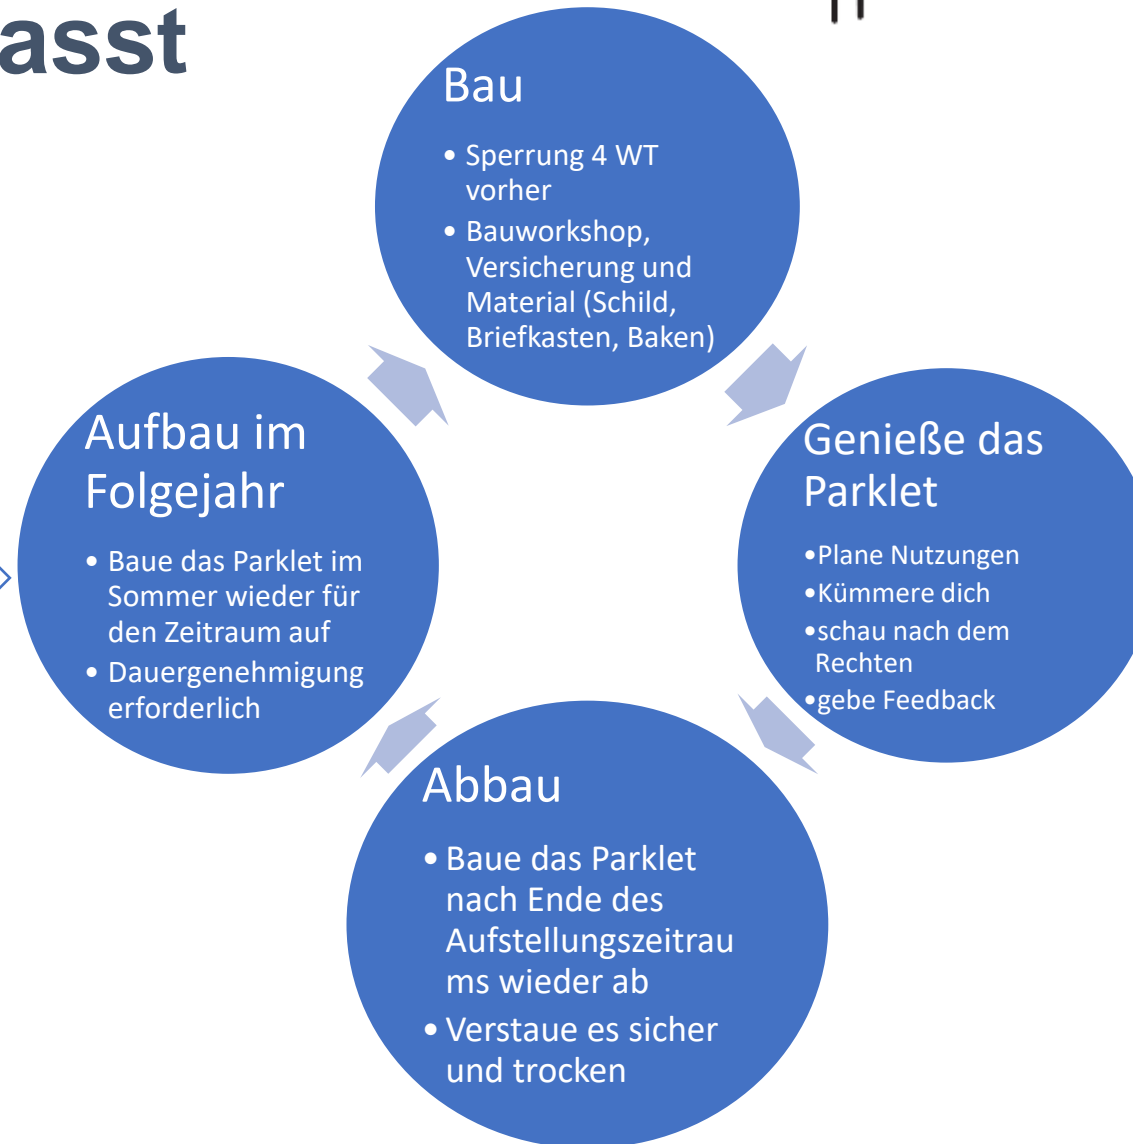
asst

Bau

• Sperrung 4 WT vorher
• Bauworkshop, Versicherung und Material (Schild, Briefkasten, Baken)

Genieße das Parklet

• Plane Nutzungen
• Kümmere dich
• schau nach dem Rechten
• gebe Feedback

Abbau

• Baue das Parklet nach Ende des Aufstellungszeitraums wieder ab
• Verstaue es sicher und trocken

Aufbau im Folgejahr

• Baue das Parklet im Sommer wieder für den Zeitraum auf
• Dauergenehmigung erforderlich